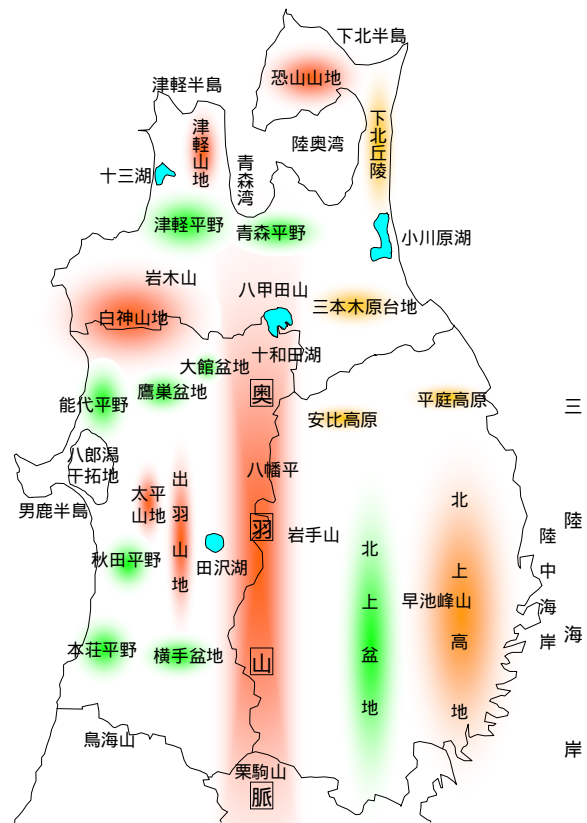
下北半島

津軽半島

恐山山地

下北丘陵

津軽山地

陸奥湾

十三湖

青森湾

津軽平野

青森平野

小川原湖

岩木山

八甲田山

三本木原台地

白神山地

十和田湖

大館盆地

奥

鷹巣盆地

能代平野

平庭高原

三

安比高原

八郎潟干拓地

八幡平

北

出羽山地

太平山地

陸

男鹿半島

羽

岩手山

北上盆地

陸中海岸

秋田平野

田沢湖

北上高地

早池峰山

海

本荘平野

横手盆地

山

鳥海山

岸

栗駒山

脈